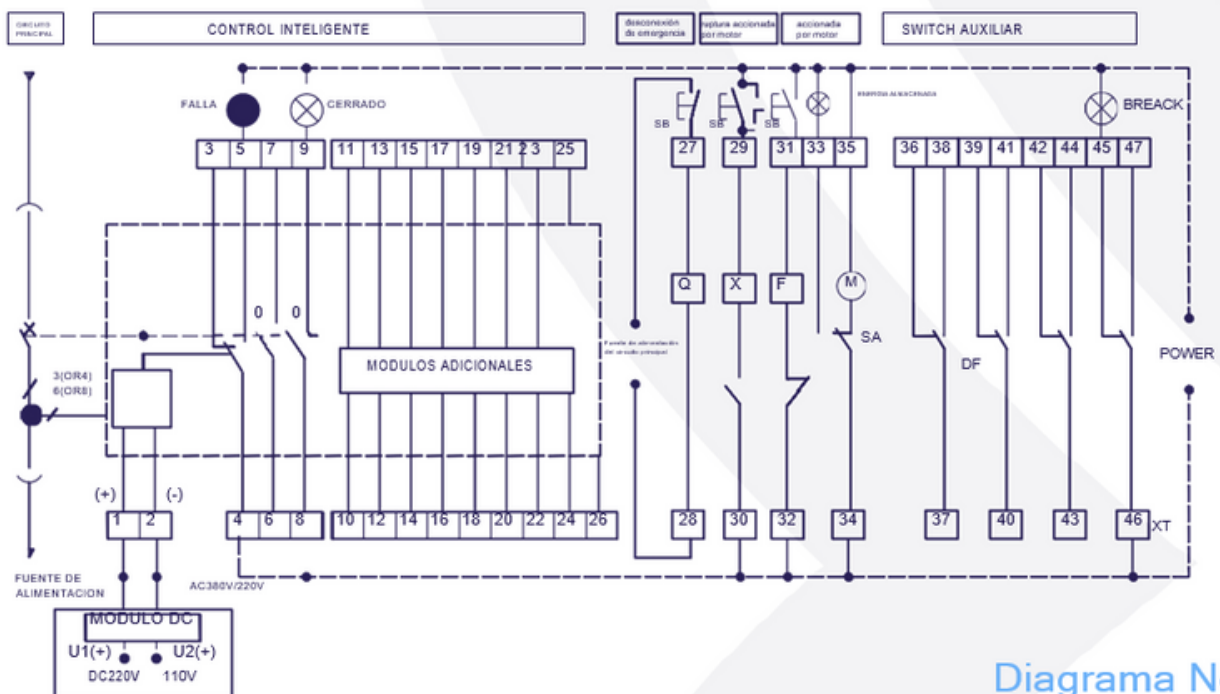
CIRCUITO PRINCIPAL

CONTROL INTELIGENTE

desconexión de emergencia

ruptura accionada por motor

accionada por motor

SWITCH AUXILIAR

FALLA

CERRADO

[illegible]

BREACK

SB

SB

SB

| 3 | 5 | 7 | 9 |
|---|---|---|---|

| 11 | 13 | 15 | 17 | 19 | 21 | 23 | 25 |
|---|---|---|---|---|---|---|---|

| 27 |
|---|

| 29 |
|---|

| 31 | 33 | 35 |
|---|---|---|

| 36 | 38 | 39 | 41 | 42 | 44 | 45 | 47 |
|---|---|---|---|---|---|---|---|

0

0

Q

X

F

M

SA

3(OR4)
6(OR8)

MODULOS ADICIONALES

Fuente de alimentación del circuito principal

DF

POWER

(+)

(-)

| 1 | 2 |
|---|---|

| 4 | 6 | 8 |
|---|---|---|

| 10 | 12 | 14 | 16 | 18 | 20 | 22 | 24 | 26 |
|---|---|---|---|---|---|---|---|---|

28

30

32

34

37

40

43

46

XT

FUENTE DE ALIMENTACION

AC380V/220V

MODULO DC

U1(+)

U2(+)

DC220V

110V

Diagrama N